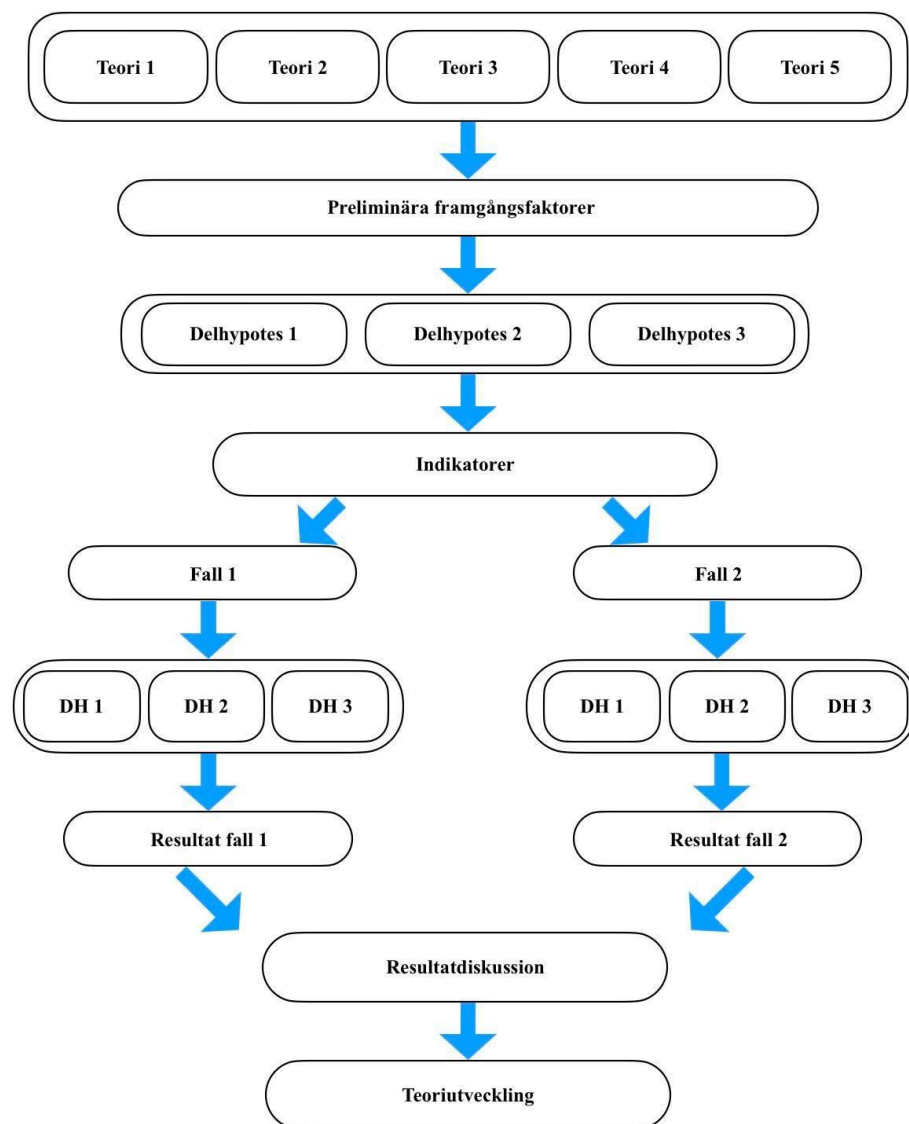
Teori 1
Teori 2
Teori 3
Teori 4
Teori 5

Preliminära framgångsfaktorer

Delhypotes 1
Delhypotes 2
Delhypotes 3

Indikatorer

Fall 1

DH 1
DH 2
DH 3

Resultat fall 1

Fall 2

DH 1
DH 2
DH 3

Resultat fall 2

Resultatdiskussion

Teoriutveckling